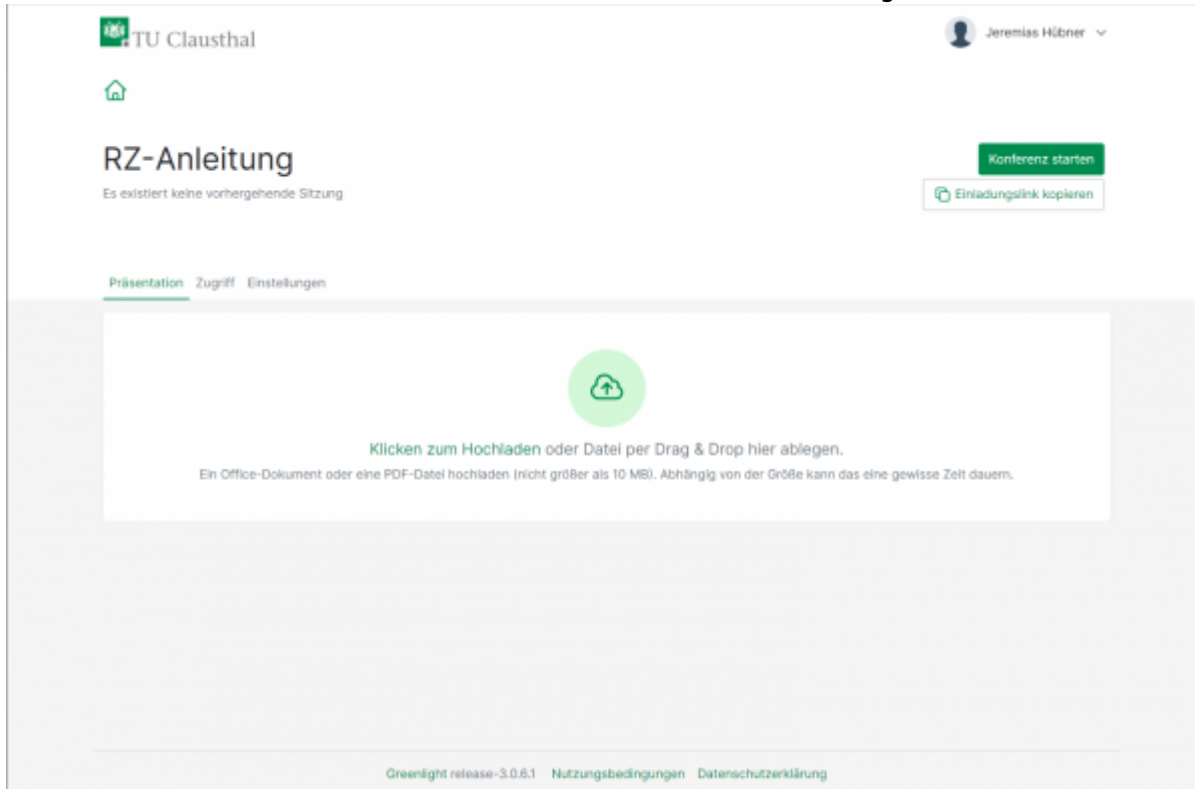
TU Clausthal

Jeremias Hübner

RZ-Anleitung

Es existiert keine vorhergehende Sitzung

Konferenz starten

Einladungslink kopieren

Präsentation Zugriff Einstellungen

Klicken zum Hochladen oder Datei per Drag & Drop hier ablegen.

Ein Office-Dokument oder eine PDF-Datei hochladen (nicht größer als 10 MB). Abhängig von der Größe kann das eine gewisse Zeit dauern.

Greenlight release-3.0.6.1 Nutzungsbedingungen Datenschutzerklärung